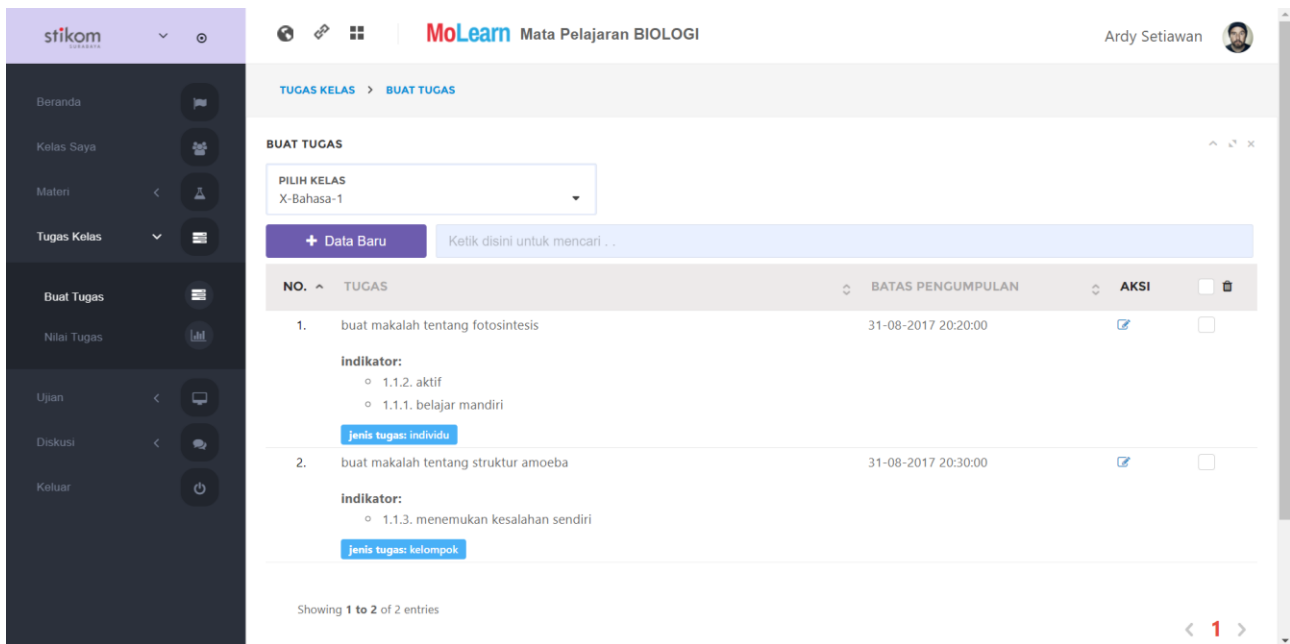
stikom SURABAYA

MoLearn Mata Pelajaran BIOLOGI

Ardy Setiawan

Beranda
Kelas Saya
Materi
Tugas Kelas
Buat Tugas
Nilai Tugas
Ujian
Diskusi
Keluar

TUGAS KELAS > BUAT TUGAS

BUAT TUGAS

PILIH KELAS
X-Bahasa-1

+ Data Baru

Ketik disini untuk mencari . .

| NO. | TUGAS | BATAS PENGUMPULAN | AKSI |
|---|---|---|---|
| 1. | buat makalah tentang fotosintesis<br>indikator:<br>1.1.2. aktif<br>1.1.1. belajar mandiri<br>jenis tugas: individu | 31-08-2017 20:20:00 | |
| 2. | buat makalah tentang struktur amoeba<br>indikator:<br>1.1.3. menemukan kesalahan sendiri<br>jenis tugas: kelompok | 31-08-2017 20:30:00 | |

Showing 1 to 2 of 2 entries

< 1 >